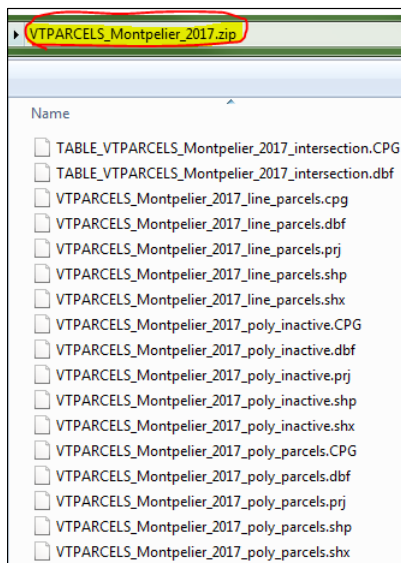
VTPARCELS_Montpelier_2017.zip

Name

TABLE_VTPARCELS_Montpelier_2017_intersection.CPG
TABLE_VTPARCELS_Montpelier_2017_intersection.dbf
VTPARCELS_Montpelier_2017_line_parcels.cpg
VTPARCELS_Montpelier_2017_line_parcels.dbf
VTPARCELS_Montpelier_2017_line_parcels.prj
VTPARCELS_Montpelier_2017_line_parcels.shp
VTPARCELS_Montpelier_2017_line_parcels.shx
VTPARCELS_Montpelier_2017_poly_inactive.CPG
VTPARCELS_Montpelier_2017_poly_inactive.dbf
VTPARCELS_Montpelier_2017_poly_inactive.prj
VTPARCELS_Montpelier_2017_poly_inactive.shp
VTPARCELS_Montpelier_2017_poly_inactive.shx
VTPARCELS_Montpelier_2017_poly_parcels.CPG
VTPARCELS_Montpelier_2017_poly_parcels.dbf
VTPARCELS_Montpelier_2017_poly_parcels.prj
VTPARCELS_Montpelier_2017_poly_parcels.shp
VTPARCELS_Montpelier_2017_poly_parcels.shx